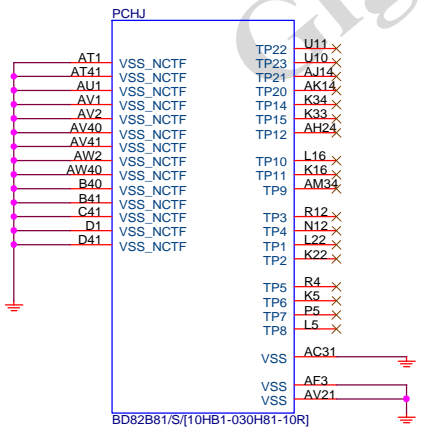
PCHJ

AT1 VSS_NCTF
AT41 VSS_NCTF
AU1 VSS_NCTF
AV1 VSS_NCTF
AV2 VSS_NCTF
AV40 VSS_NCTF
AV41 VSS_NCTF
AW2 VSS_NCTF
AW40 VSS_NCTF
B40 VSS_NCTF
B41 VSS_NCTF
C41 VSS_NCTF
D1 VSS_NCTF
D41 VSS_NCTF

TP22 U11
TP23 U10
TP21 AJ14
TP20 AK14
TP14 K34
TP15 K33
TP12 AH24

TP10 L16
TP11 K16
TP9 AM34

TP3 R12
TP4 N12
TP1 L22
TP2 K22

TP5 R4
TP6 K5
TP7 P5
TP8 L5

VSS AC31

VSS AF3
VSS AV21

BD82B81/S/[10HB1-030H81-10R]